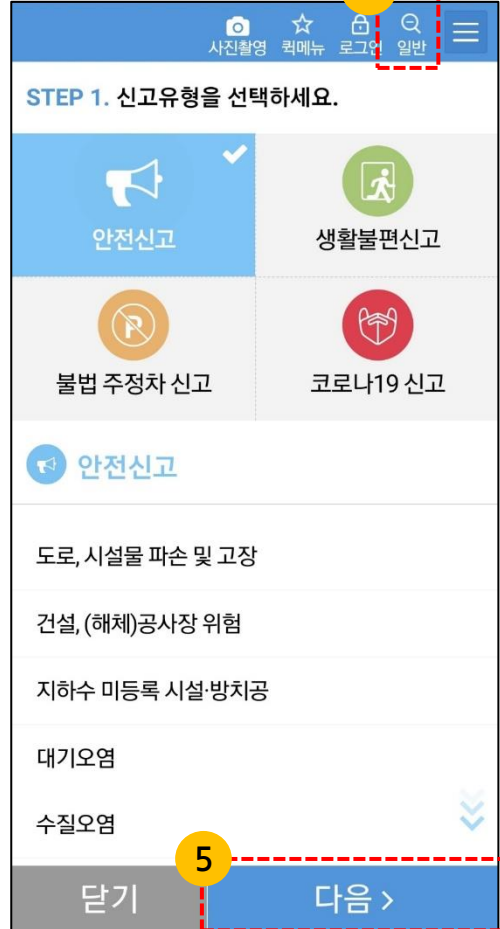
사진촬영 퀵메뉴 로그인 일반

STEP 1. 신고유형을 선택하세요.

안전신고

생활불편신고

불법 주정차 신고

코로나19 신고

안전신고

도로, 시설물 파손 및 고장

건설, (해체)공사장 위험

지하수 미등록 시설·방치공

대기오염

수질오염

5

닫기

다음 >